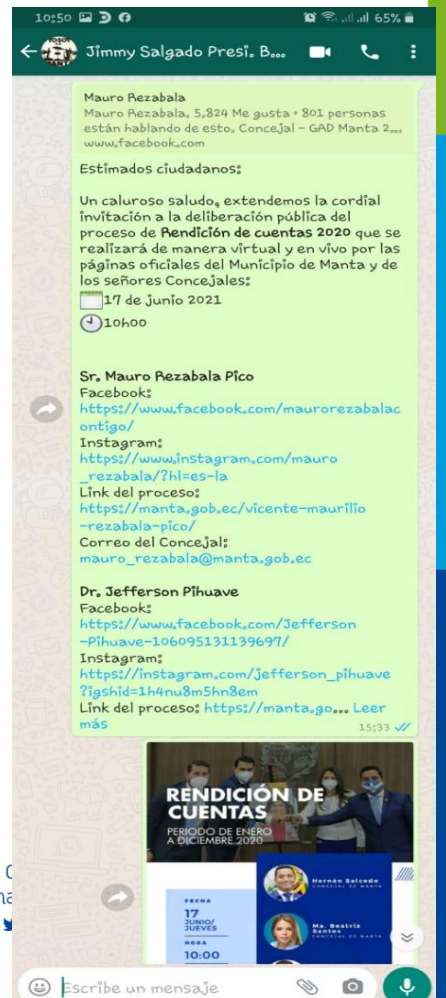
10:50 65%

Jimmy Salgado Presi. B...

Mauro Rezabala
Mauro Rezabala. 5,824 Me gusta · 801 personas están hablando de esto. Concejal - GAD Manta 2...
www.facebook.com

Estimados ciudadanos:

Un caluroso saludo, extendemos la cordial invitación a la deliberación pública del proceso de **Rendición de cuentas 2020** que se realizará de manera virtual y en vivo por las páginas oficiales del Municipio de Manta y de los señores Concejales:
17 de junio 2021
10h00

**Sr. Mauro Rezabala Pico**
Facebook:
https://www.facebook.com/maurorezabalacontigo/
Instagram:
https://www.instagram.com/mauro_rezabala/?hl=es-la
Link del proceso:
https://manta.gob.ec/vicente-maurilio-rezabala-pico/
Correo del Concejal:
mauro_rezabala@manta.gob.ec

**Dr. Jefferson Pihuave**
Facebook:
https://www.facebook.com/Jefferson-Pihuave-106095131139697/
Instagram:
https://instagram.com/jefferson_pihuave?igshid=1h4nu8m5hn8em
Link del proceso: https://manta.go... Leer más
15:33

RENDICIÓN DE CUENTAS
PERIODO DE ENERO A DICIEMBRE 2020

FECHA
17
JUNIO/
JUEVES
HORA
10:00

Hernán Salcedo
CONCEJAL DE MANTA

Ma. Beatriz Santos
CONCEJAL DE MANTA

Escribe un mensaje